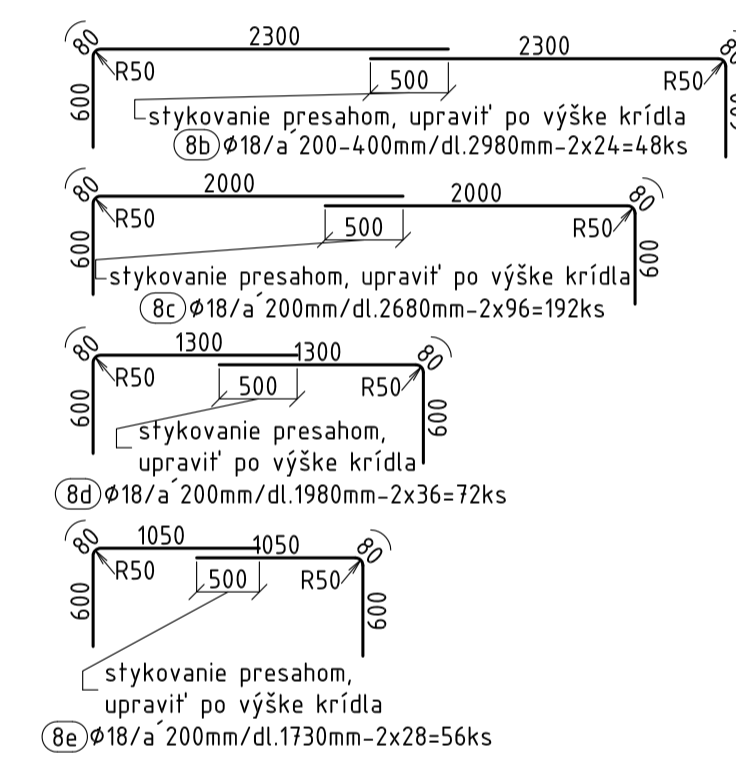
80
2300
2300
80
R50
500
R50
600
stykovanie presahom, upraviť po výške krídla
8b Ø18/a´200-400mm/dl.2980mm-2x24=48ks

80
2000
2000
80
R50
500
R50
600
600
stykovanie presahom, upraviť po výške krídla
8c Ø18/a´200mm/dl.2680mm-2x96=192ks

80
1300
1300
80
R50
500
R50
600
600
stykovanie presahom, upraviť po výške krídla
8d Ø18/a´200mm/dl.1980mm-2x36=72ks

80
1050
1050
80
R50
500
R50
600
600
stykovanie presahom, upraviť po výške krídla
8e Ø18/a´200mm/dl.1730mm-2x28=56ks